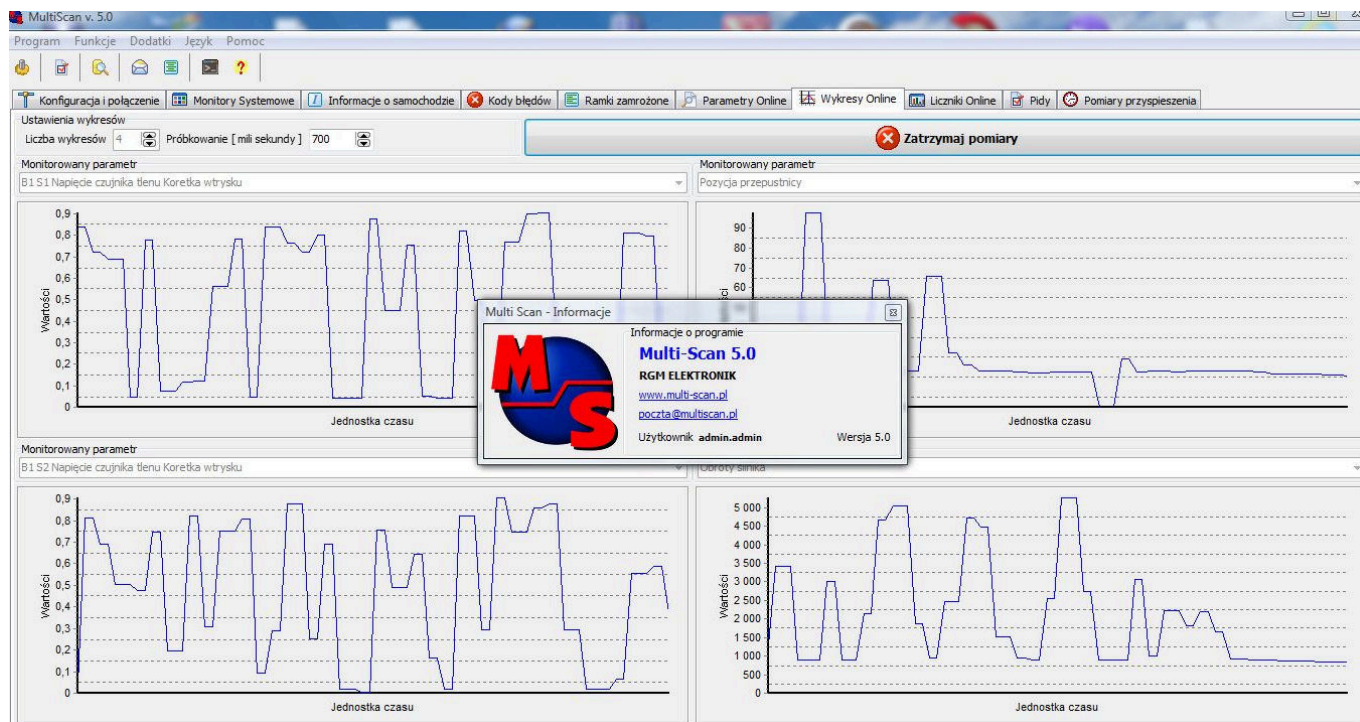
MultiScan v. 5.0

Program Funkcje Dodatki Język Pomoc

Konfiguracja i połączenie | Monitory Systemowe | Informacje o samochodzie | Kody błędów | Ramki zamrożone | Parametry Online | Wykresy Online | Liczniki Online | Pidy | Pomiary przyspieszenia

Ustawienia wykresów
Liczba wykresów 4 Próbkowanie [ mili sekundy ] 700

Zatrzymaj pomiary

Monitorowany parametr
B1 S1 Napięcie czujnika tlenu Koretka wtrysku

Monitorowany parametr
Pozycja przepustnicy

0,9
0,8
0,7
0,6
0,5
0,4
0,3
0,2
0,1
0
Wartości
Jednostka czasu

90
80
70
60
Jednostka czasu

Multi Scan - Informacje
Informacje o programie
Multi-Scan 5.0
RGM ELEKTRONIK
www.multi-scan.pl
poczta@multiscan.pl
Użytkownik admin.admin
Wersja 5.0

Monitorowany parametr
B1 S2 Napięcie czujnika tlenu Koretka wtrysku

Obroty silnika

0,9
0,8
0,7
0,6
0,5
0,4
0,3
0,2
0,1
0
Wartości
Jednostka czasu

5 000
4 500
4 000
3 500
3 000
2 500
2 000
1 500
1 000
500
0
Wartości
Jednostka czasu